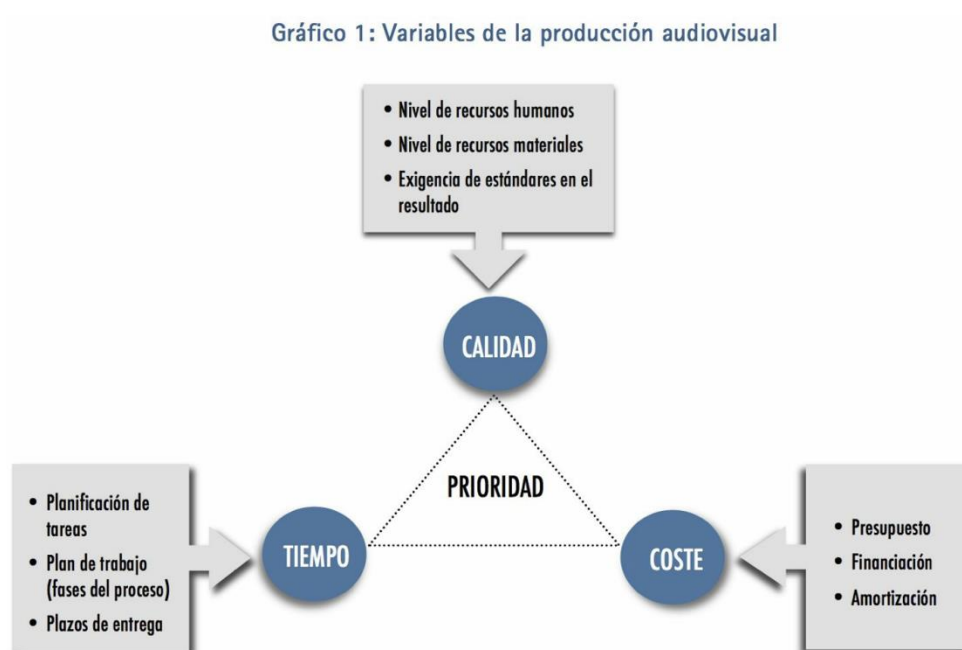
Gráfico 1: Variables de la producción audiovisual

• Nivel de recursos humanos
• Nivel de recursos materiales
• Exigencia de estándares en el resultado

CALIDAD

PRIORIDAD

• Planificación de tareas
• Plan de trabajo (fases del proceso)
• Plazos de entrega

TIEMPO

COSTE

• Presupuesto
• Financiación
• Amortización